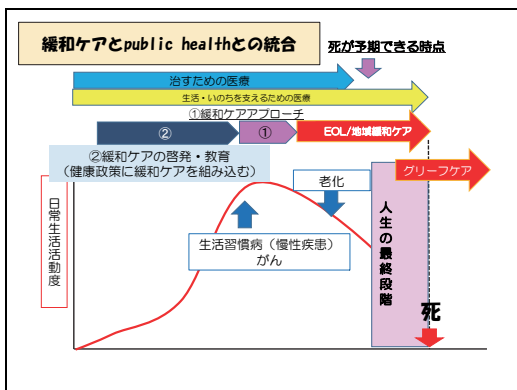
緩和ケアとpublic healthとの統合

死が予期できる時点

治すための医療

生活・いのちを支えるための医療

①緩和ケアアプローチ

②

①

EOL/地域緩和ケア

②緩和ケアの啓発・教育
（健康政策に緩和ケアを組み込む）

グリーフケア

老化

日常生活活動度

生活習慣病（慢性疾患）
がん

人生の最終段階

死